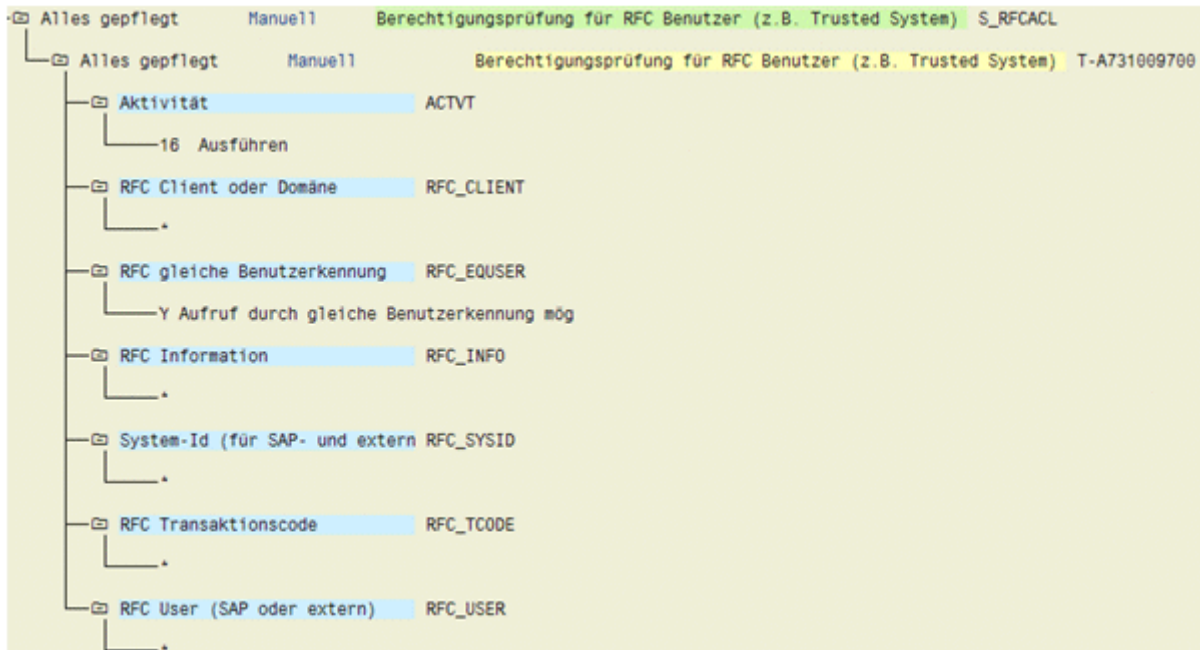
Alles gepflegt Manuell Berechtigungsprüfung für RFC Benutzer (z.B. Trusted System) S_RFCACL

Alles gepflegt Manuell Berechtigungsprüfung für RFC Benutzer (z.B. Trusted System) T-A731009700

Aktivität ACTVT

16 Ausführen

RFC Client oder Domäne RFC_CLIENT

*

RFC gleiche Benutzerkennung RFC_EQUSER

Y Aufruf durch gleiche Benutzerkennung mög

RFC Information RFC_INFO

*

System-Id (für SAP- und extern RFC_SYSID

*

RFC Transaktionscode RFC_TCODE

*

RFC User (SAP oder extern) RFC_USER

*